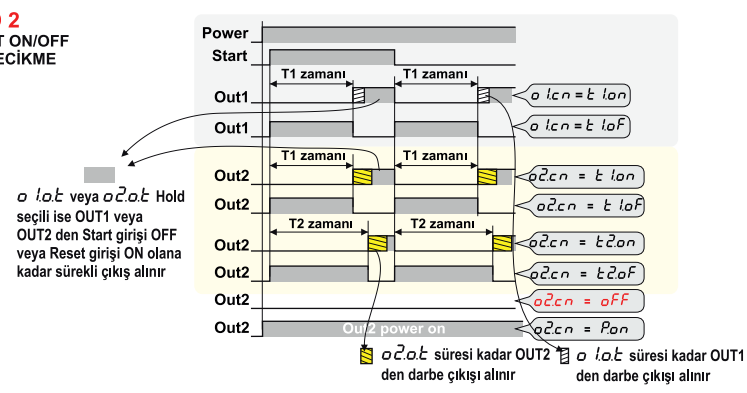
2
T ON/OFF
ECİKME

Power
Start
T1 zamanı
T1 zamanı
Out1
Out1
o 1.cn = t 1.on
o 1.cn = t 1.oF

o 1.o.t veya o2.o.t Hold seçili ise OUT1 veya OUT2 den Start girişi OFF veya Reset girişi ON olana kadar sürekli çıkış alınır

T1 zamanı
T1 zamanı
Out2
Out2
o2.cn = t 1.on
o2.cn = t 1.oF
T2 zamanı
T2 zamanı
Out2
Out2
o2.cn = t2.on
o2.cn = t2.oF
Out2
o2.cn = oFF
Out2
Out2 power on
o2.cn = Pon

o2.o.t süresi kadar OUT2 den darbe çıkışı alınır
o 1.o.t süresi kadar OUT1 den darbe çıkışı alınır